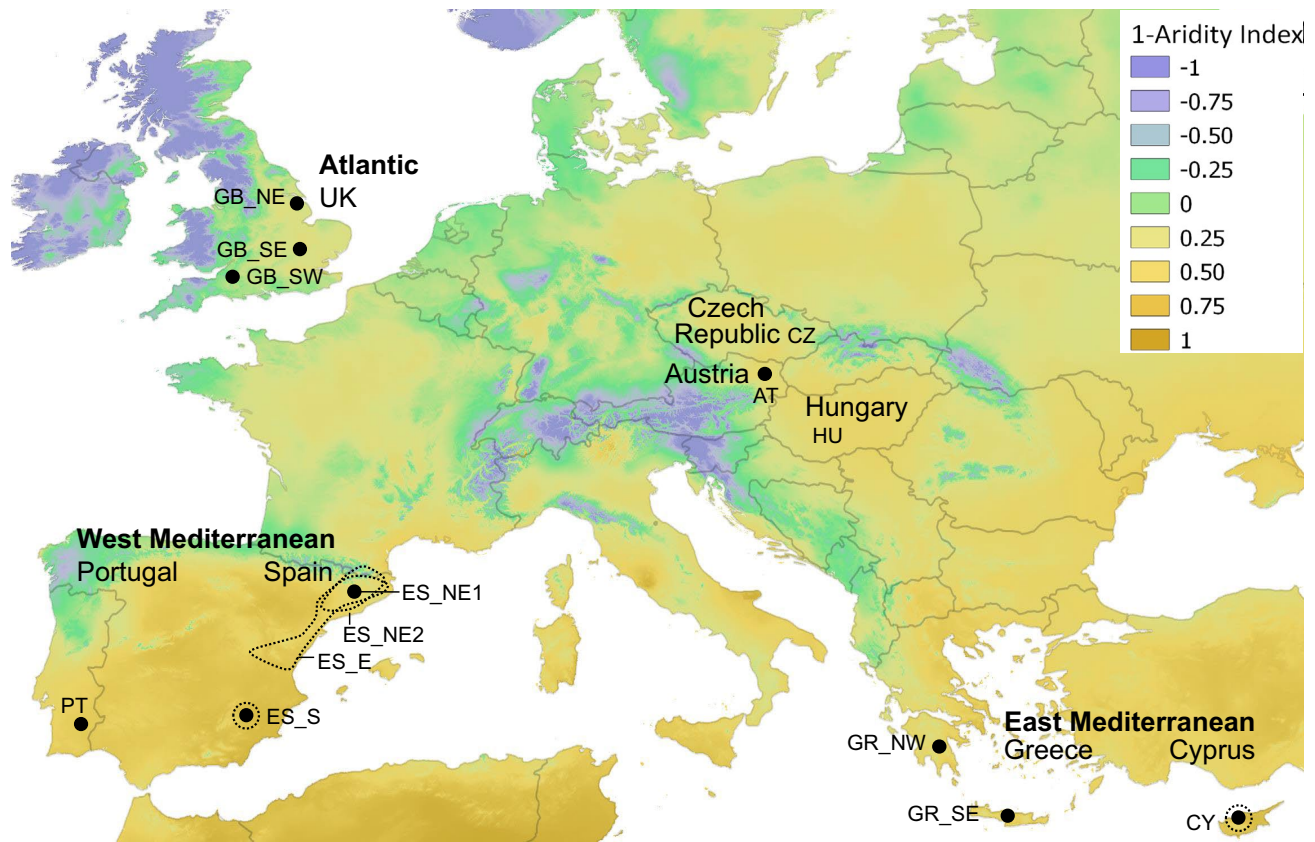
1-Aridity Index

| | |
|---|---|
| | -1 |
| | -0.75 |
| | -0.50 |
| | -0.25 |
| | 0 |
| | 0.25 |
| | 0.50 |
| | 0.75 |
| | 1 |

Atlantic
UK
GB_NE
GB_SE
GB_SW

Czech Republic CZ
Austria
AT
Hungary
HU

West Mediterranean
Portugal
Spain
ES_NE1
ES_NE2
ES_E
PT
ES_S

East Mediterranean
Greece
Cyprus
GR_NW
GR_SE
CY